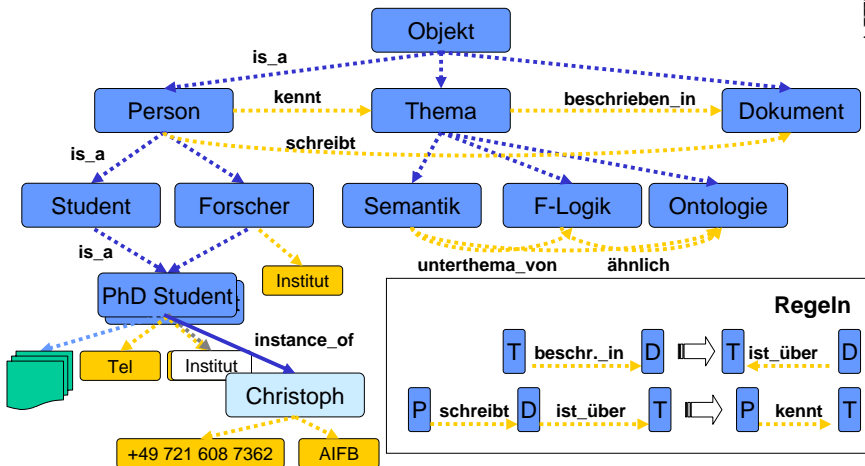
Objekt

is_a

Person

kennt

Thema

beschrieben_in

Dokument

schreibt

is_a

Student

Forscher

Semantik

F-Logik

Ontologie

is_a

Institut

unterthema_von

ähnlich

PhD Student

instance_of

Tel

Institut

Christoph

+49 721 608 7362

AIFB

Regeln

T beschr._in D ⇒ T ist_über D

P schreibt D ist_über T ⇒ P kennt T